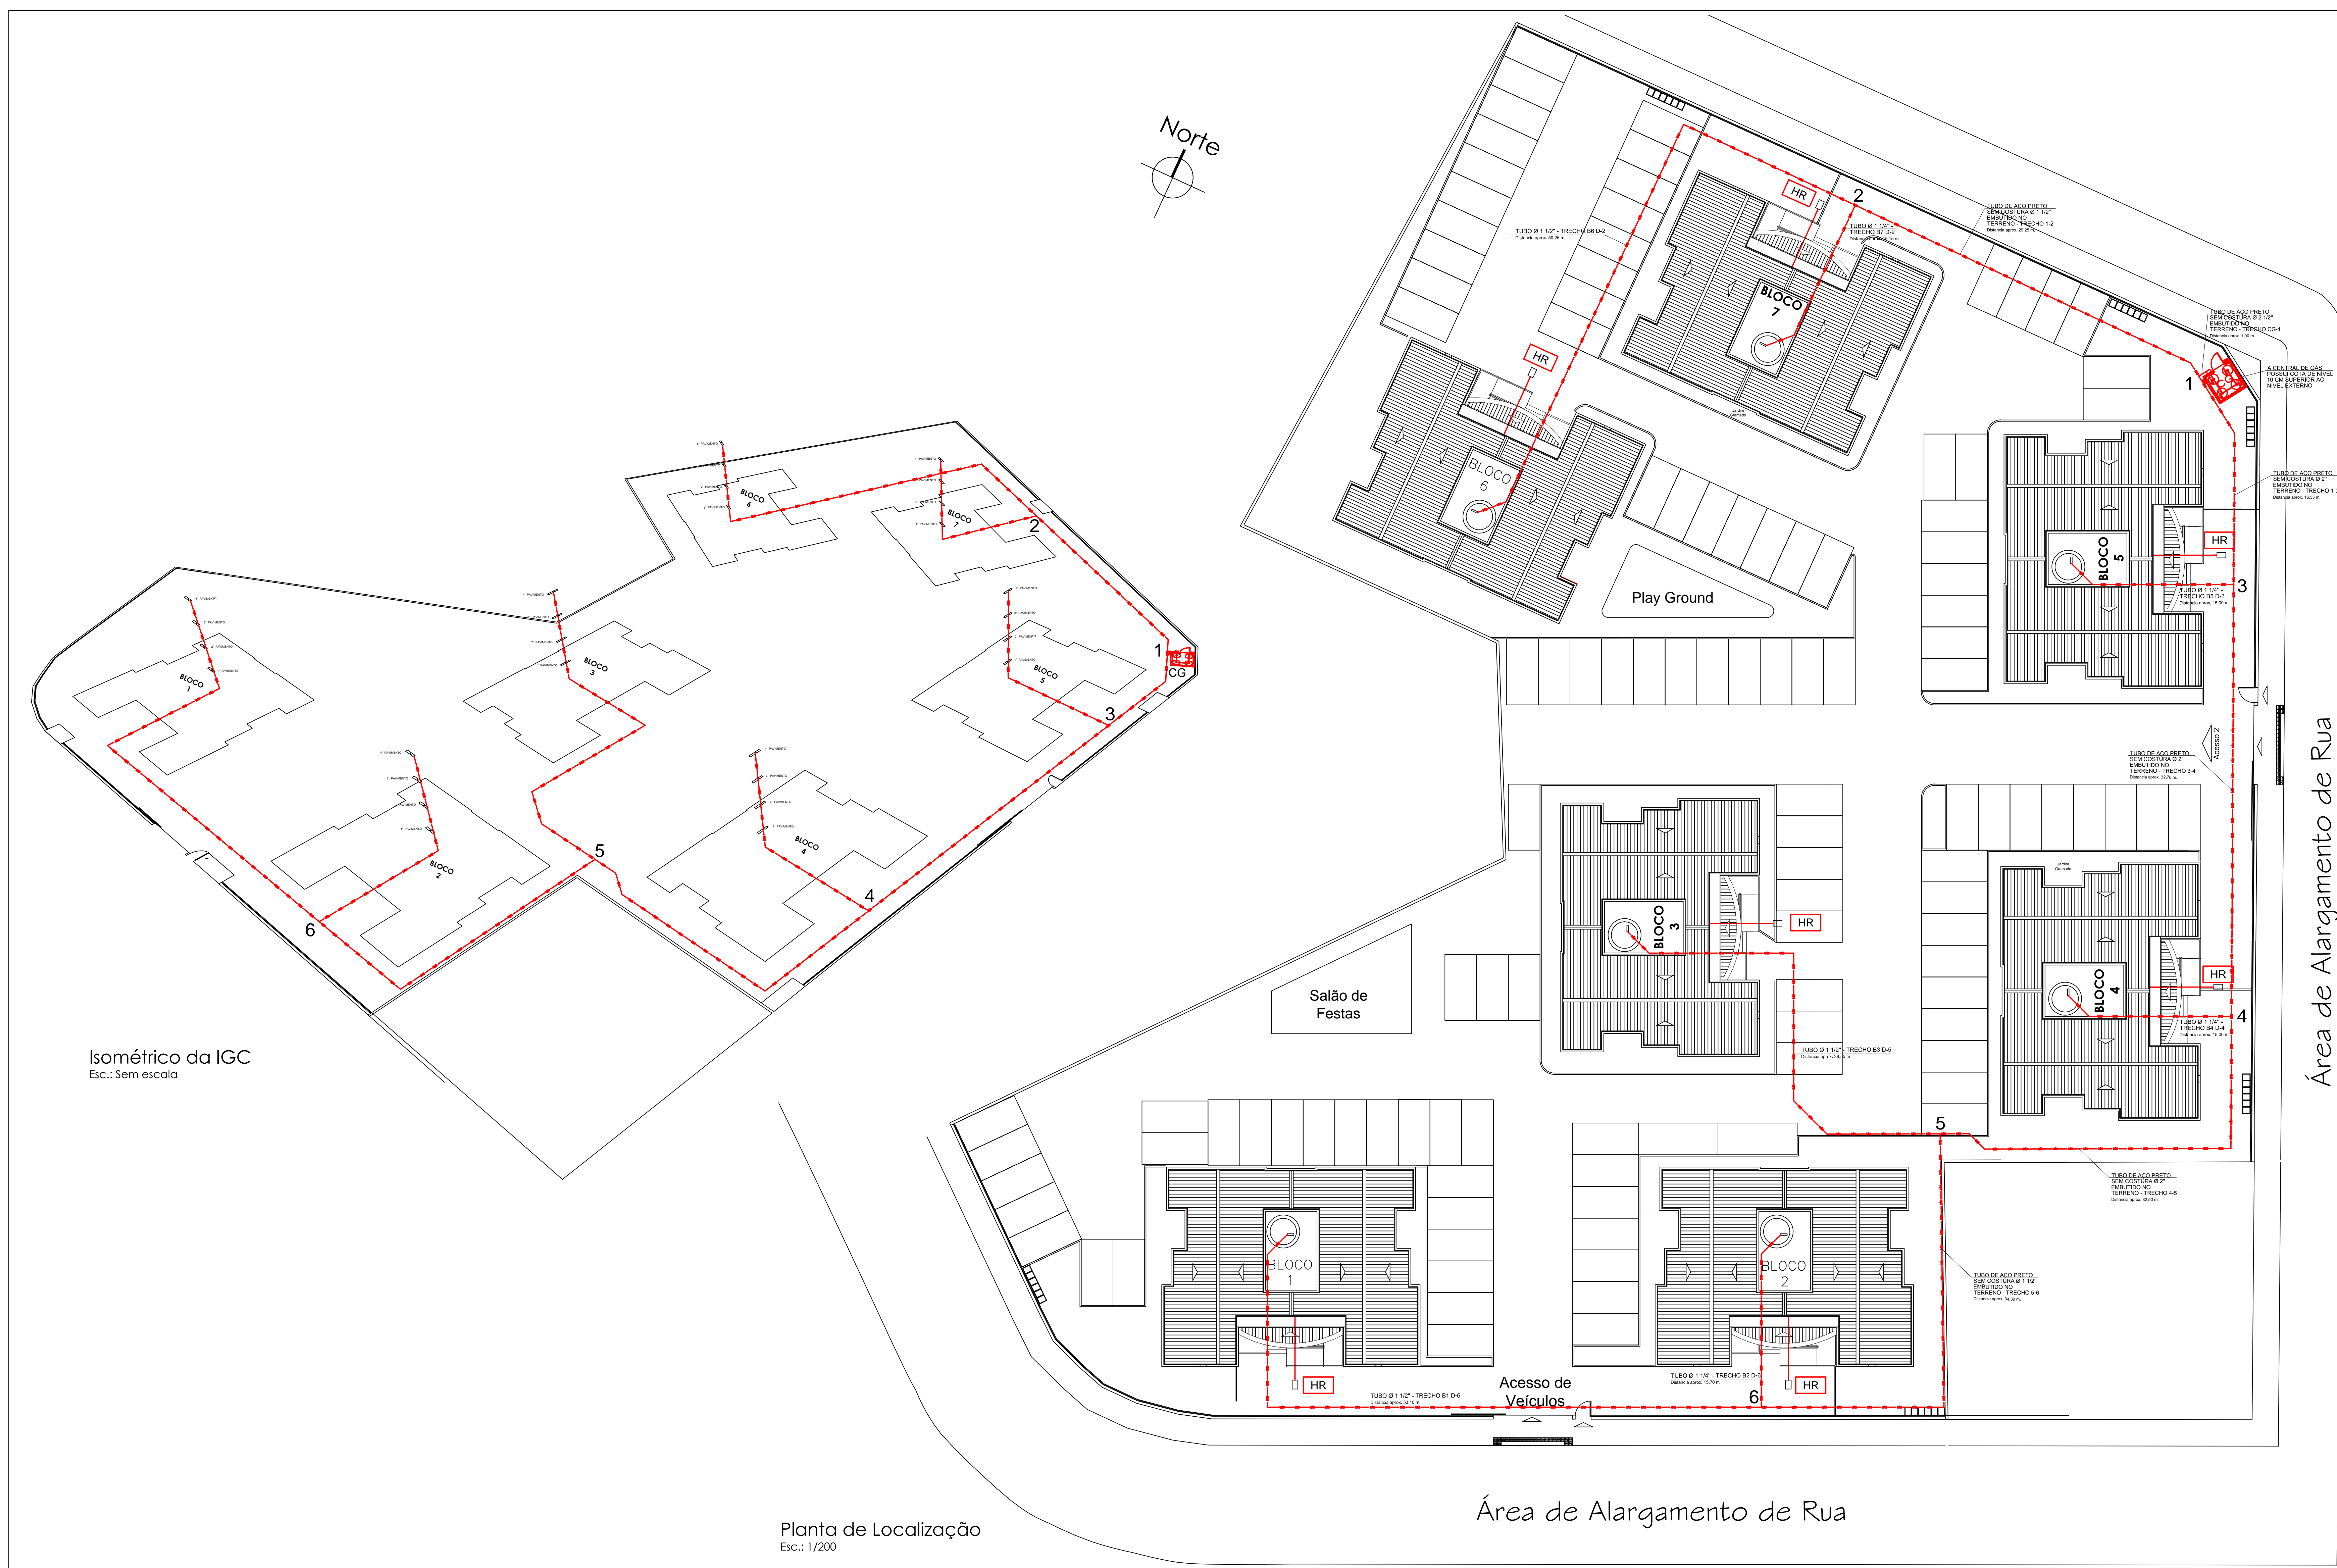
Norte

TUBO DE AÇO PRETO SEM COSTURA Ø 1 1/2" EMBUTIDO NO TERRENO - TRECHO 1-2
Distancia aprox. 29,25 m.

TUBO Ø 1 1/2" - TRECHO B6 D-2
Distancia aprox. 55,25 m.

TUBO Ø 1 1/4" - TRECHO B7 D-2
Distancia aprox. 15,15 m.

HR
2
HR
BLOCO 7
BLOCO 6
Jardim Gramado

TUBO DE AÇO PRETO SEM COSTURA Ø 2 1/2" EMBUTIDO NO TERRENO - TRECHO CG-1
Distancia aprox. 1,00 m.

A CENTRAL DE GÁS POSSUI COTA DE NÍVEL 10 CM SUPERIOR AO NÍVEL EXTERNO

1

TUBO DE AÇO PRETO SEM COSTURA Ø 2" EMBUTIDO NO TERRENO - TRECHO 1-3
Distancia aprox. 16,55 m.

HR
BLOCO 5
3
TUBO Ø 1 1/4" - TRECHO B5 D-3
Distancia aprox. 15,00 m.

Play Ground

Acesso 2

TUBO DE AÇO PRETO SEM COSTURA Ø 2" EMBUTIDO NO TERRENO - TRECHO 3-4
Distancia aprox. 32,70 m.

Área de Alargamento de Rua

Jardim Gramado
BLOCO 3
HR
BLOCO 4
HR
4
TUBO Ø 1 1/4" - TRECHO B4 D-4
Distancia aprox. 15,00 m.

Salão de Festas

TUBO Ø 1 1/2" - TRECHO B3 D-5
Distancia aprox. 38,55 m.

5

TUBO DE AÇO PRETO SEM COSTURA Ø 2" EMBUTIDO NO TERRENO - TRECHO 4-5
Distancia aprox. 32,50 m.

TUBO DE AÇO PRETO SEM COSTURA Ø 1 1/2" EMBUTIDO NO TERRENO - TRECHO 5-6
Distancia aprox. 34,30 m.

BLOCO 1
BLOCO 2
HR
TUBO Ø 1 1/2" - TRECHO B1 D-6
Distancia aprox. 53,10 m.
Acesso de Veículos
TUBO Ø 1 1/4" - TRECHO B2 D-6
Distancia aprox. 15,70 m.
6
HR

BLOCO 6
BLOCO 7
2
1
CG
BLOCO 1
BLOCO 3
BLOCO 5
3
BLOCO 2
BLOCO 4
5
4
6

Isométrico da IGC
Esc.: Sem escala

Planta de Localização
Esc.: 1/200

Área de Alargamento de Rua